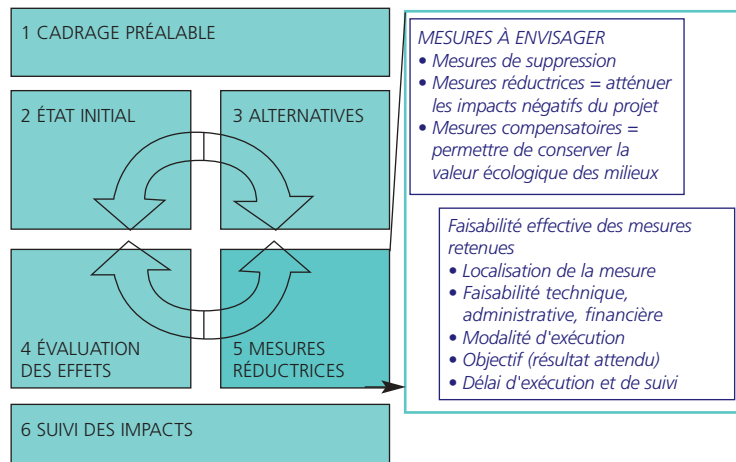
1 CADRAGE PRÉALABLE

2 ÉTAT INITIAL

3 ALTERNATIVES

4 ÉVALUATION DES EFFETS

5 MESURES RÉDUCTRICES

6 SUIVI DES IMPACTS

MESURES À ENVISAGER
• Mesures de suppression
• Mesures réductrices = atténuer les impacts négatifs du projet
• Mesures compensatoires = permettre de conserver la valeur écologique des milieux

Faisabilité effective des mesures retenues
• Localisation de la mesure
• Faisabilité technique, administrative, financière
• Modalité d'exécution
• Objectif (résultat attendu)
• Délai d'exécution et de suivi